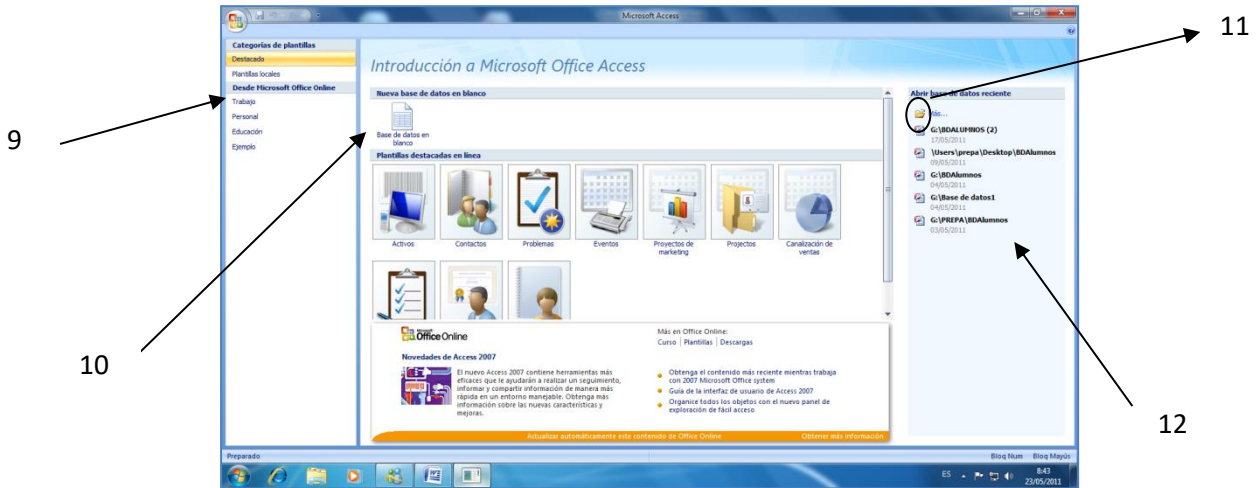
Microsoft Access

Categorías de plantillas
Destacado
Plantillas locales
Desde Microsoft Office Online
Trabajo
Personal
Educación
Ejemplo

Introducción a Microsoft Office Access

Nueva base de datos en blanco
Base de datos en blanco

Plantillas destacadas en línea
Activos
Contactos
Problemas
Eventos
Proyectos de marketing
Projectos
Canalización de ventas

Office Online
Novedades de Access 2007
El nuevo Access 2007 contiene herramientas más eficaces que le ayudarán a realizar un seguimiento, informar y compartir información de manera más rápida en un entorno manejable. Obtenga más información sobre las nuevas características y mejoras.

Más en Office Online:
Curso | Plantillas | Descargas

Obtenga el contenido más reciente mientras trabaja con 2007 Microsoft Office system
Guía de la interfaz de usuario de Access 2007
Organice todos los objetos con el nuevo panel de exploración de fácil acceso

Actualizar automáticamente este contenido de Office Online
Obtener más información

Abrir base de datos reciente
Más...
G:\BDALUMNOS (2)
17/05/2011
\Users\prepa\Desktop\BDAlumnos
09/05/2011
G:\BDAlumnos
04/05/2011
G:\Base de datos1
04/05/2011
G:\PREPA\BDAlumnos
03/05/2011

Preparado
Bloq Num
Bloq Mayús
ES
8:43
23/05/2011

9
10
11
12